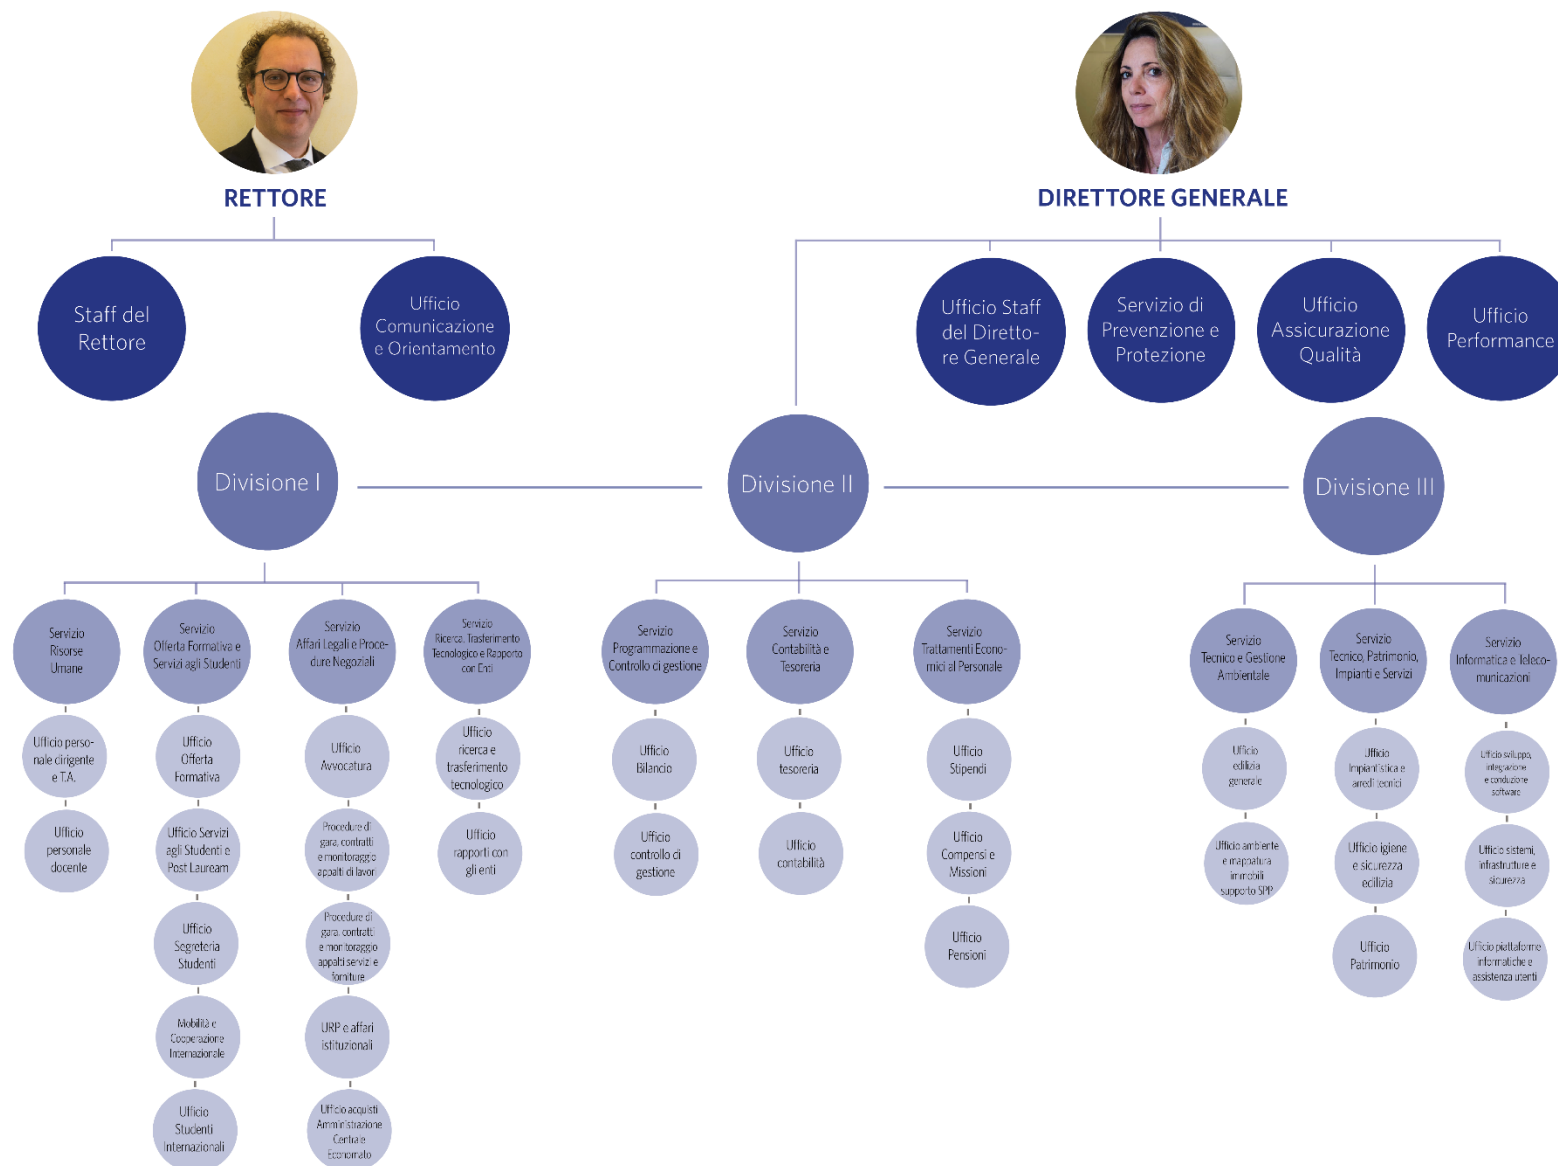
RETTORE

DIRETTORE GENERALE

Staff del Rettore

Ufficio Comunicazione e Orientamento

Ufficio Staff del Direttore Generale

Servizio di Prevenzione e Protezione

Ufficio Assicurazione Qualità

Ufficio Performance

Divisione I

Divisione II

Divisione III

Servizio Risorse Umane

Ufficio personale dirigente e T.A.

Ufficio personale docente

Servizio Offerta Formativa e Servizi agli Studenti

Ufficio Offerta Formativa

Ufficio Servizi agli Studenti e Post Lauream

Ufficio Segreteria Studenti

Mobilità e Cooperazione Internazionale

Ufficio Studenti Internazionali

Servizio Affari Legali e Procedure Negoziali

Ufficio Avvocatura

Procedure di gara, contratti e monitoraggio appalti di lavori

Procedure di gara, contratti e monitoraggio appalti servizi e forniture

URP e affari istituzionali

Ufficio acquisti Amministrazione Centrale e Economato

Servizio Ricerca, Trasferimento Tecnologico e Rapporto con Enti

Ufficio ricerca e trasferimento tecnologico

Ufficio rapporti con gli enti

Servizio Programmazione e Controllo di gestione

Ufficio Bilancio

Ufficio controllo di gestione

Servizio Contabilità e Tesoreria

Ufficio tesoreria

Ufficio contabilità

Servizio Trattamenti Economici al Personale

Ufficio Stipendi

Ufficio Compensi e Missioni

Ufficio Pensioni

Servizio Tecnico e Gestione Ambientale

Ufficio edilizia generale

Ufficio ambiente e mappatura immobili supporto SPP

Servizio Tecnico, Patrimonio, Impianti e Servizi

Ufficio Impiantistica e arredi tecnici

Ufficio igiene e sicurezza edilizia

Ufficio Patrimonio

Servizio Informatica e Telecomunicazioni

Ufficio sviluppo, integrazione e conduzione software

Ufficio sistemi, infrastrutture e sicurezza

Ufficio piattaforme informatiche e assistenza utenti